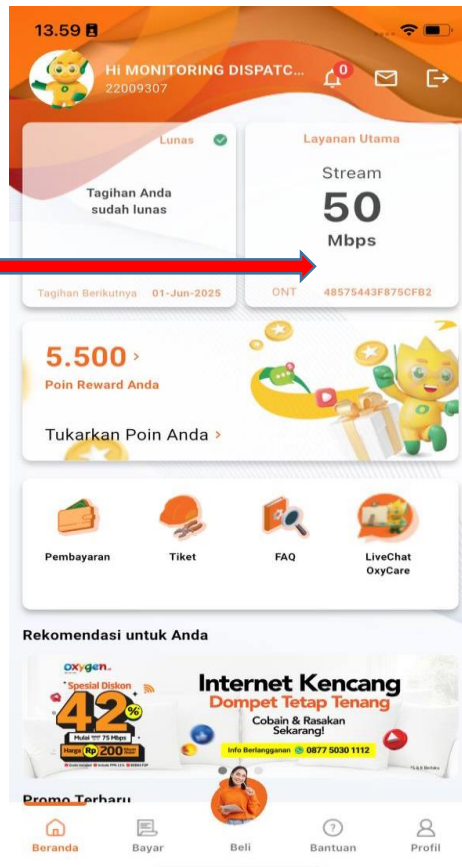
13.59

Hi MONITORING DISPATC...
22009307

0

Lunas

Tagihan Anda sudah lunas

Tagihan Berikutnya 01-Jun-2025

Layanan Utama

Stream

50

Mbps

ONT 48575443F875CFB2

5.500 ›

Poin Reward Anda

Tukarkan Poin Anda ›

Pembayaran

Tiket

FAQ

LiveChat OxyCare

Rekomendasi untuk Anda

oxygen

Spesial Diskon

42%

Mulai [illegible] 75 Mbps

Harga Rp 200 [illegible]

Internet Kencang

Dompet Tetap Tenang

Cobain & Rasakan Sekarang!

Info Berlangganan 0877 5030 1112

Promo Terbaru

Beranda

Bayar

Beli

Bantuan

Profil